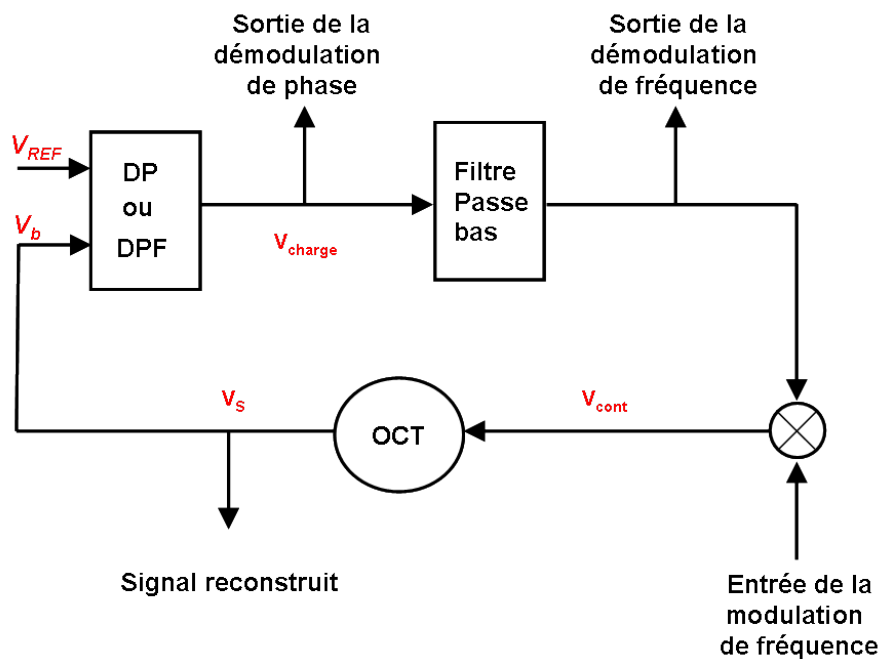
Sortie de la démodulation de phase

Sortie de la démodulation de fréquence

$V_{REF}$

$V_b$

DP ou DPF

$V_{charge}$

Filtre Passe bas

$V_S$

OCT

$V_{cont}$

Signal reconstruit

Entrée de la modulation de fréquence